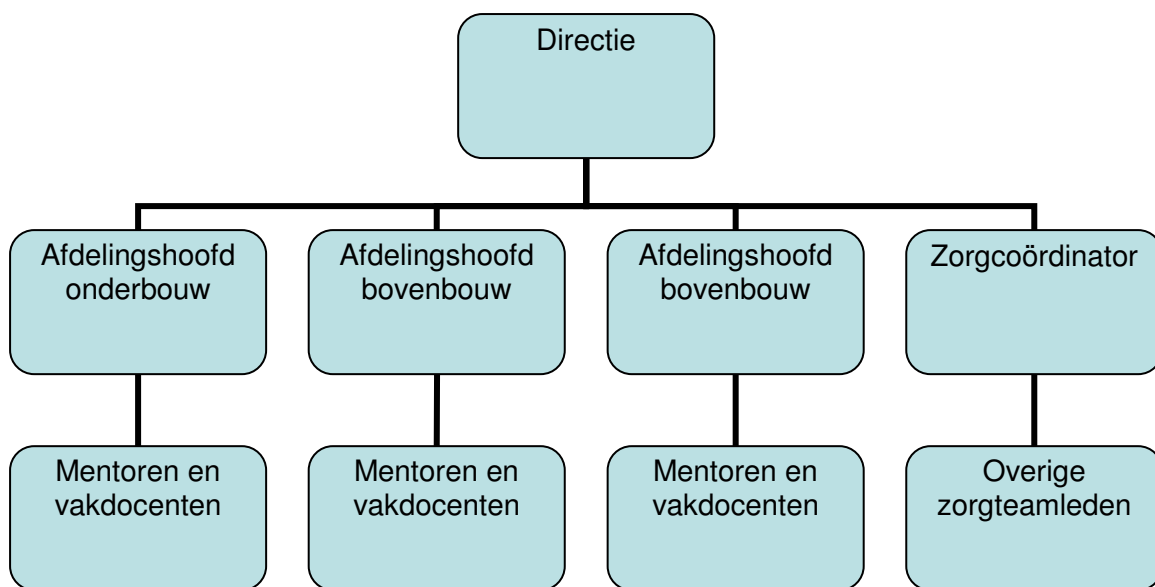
Directie

Afdelingshoofd onderbouw

Afdelingshoofd bovenbouw

Afdelingshoofd bovenbouw

Zorgcoördinator

Mentoren en vakdocenten

Mentoren en vakdocenten

Mentoren en vakdocenten

Overige zorgteamleden